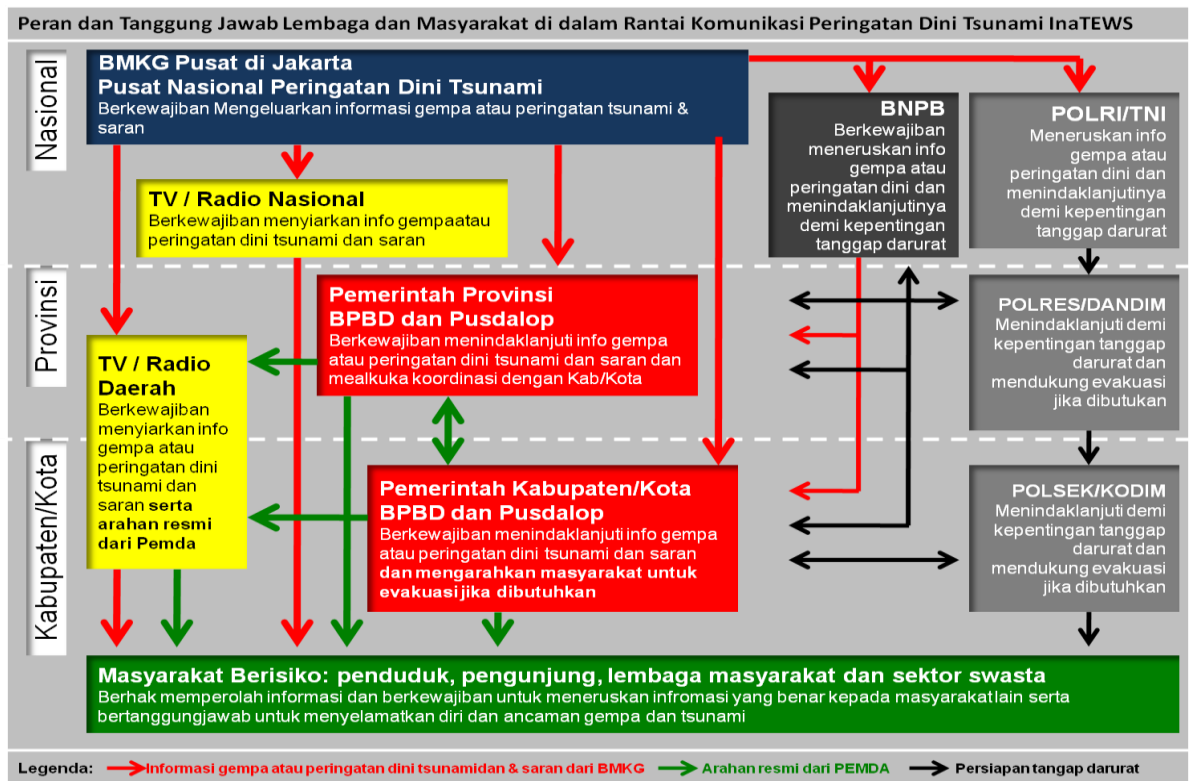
Peran dan Tanggung Jawab Lembaga dan Masyarakat di dalam Rantai Komunikasi Peringatan Dini Tsunami InaTEWS

Nasional

BMKG Pusat di Jakarta
Pusat Nasional Peringatan Dini Tsunami
Berkewajiban Mengeluarkan informasi gempa atau peringatan tsunami & saran

BNPB
Berkewajiban meneruskan info gempa atau peringatan dini dan menindaklanjutinya demi kepentingan tanggap darurat

POLRI/TNI
Meneruskan info gempa atau peringatan dini dan menindaklanjutinya demi kepentingan tanggap darurat

TV / Radio Nasional
Berkewajiban menyiarkan info gempaatau peringatan dini tsunami dan saran

Provinsi

Pemerintah Provinsi
BPBD dan Pusdalop
Berkewajiban menindaklanjuti info gempa atau peringatan dini tsunami dan saran dan mealkuka koordinasi dengan Kab/Kota

POLRES/DANDIM
Menindaklanjuti demi kepentingan tanggap darurat dan mendukung evakuasi jika dibutukan

TV / Radio Daerah
Berkewajiban menyiarkan info gempa atau peringatan dini tsunami dan saran serta arahan resmi dari Pemda

Kabupaten/Kota

Pemerintah Kabupaten/Kota
BPBD dan Pusdalop
Berkewajiban menindaklanjuti info gempa atau peringatan dini tsunami dan saran dan mengarahkan masyarakat untuk evakuasi jika dibutuhkan

POLSEK/KODIM
Menindaklanjuti demi kepentingan tanggap darurat dan mendukung evakuasi jika dibutuhkan

Masyarakat Berisiko: penduduk, pengunjung, lembaga masyarakat dan sektor swasta
Berhak memperolah informasi dan berkewajiban untuk meneruskan infromasi yang benar kepada masyarakat lain serta bertanggungjawab untuk menyelamatkan diri dan ancaman gempa dan tsunami

Legenda: Informasi gempa atau peringatan dini tsunamidan & saran dari BMKG   Arahan resmi dari PEMDA   Persiapan tangap darurat